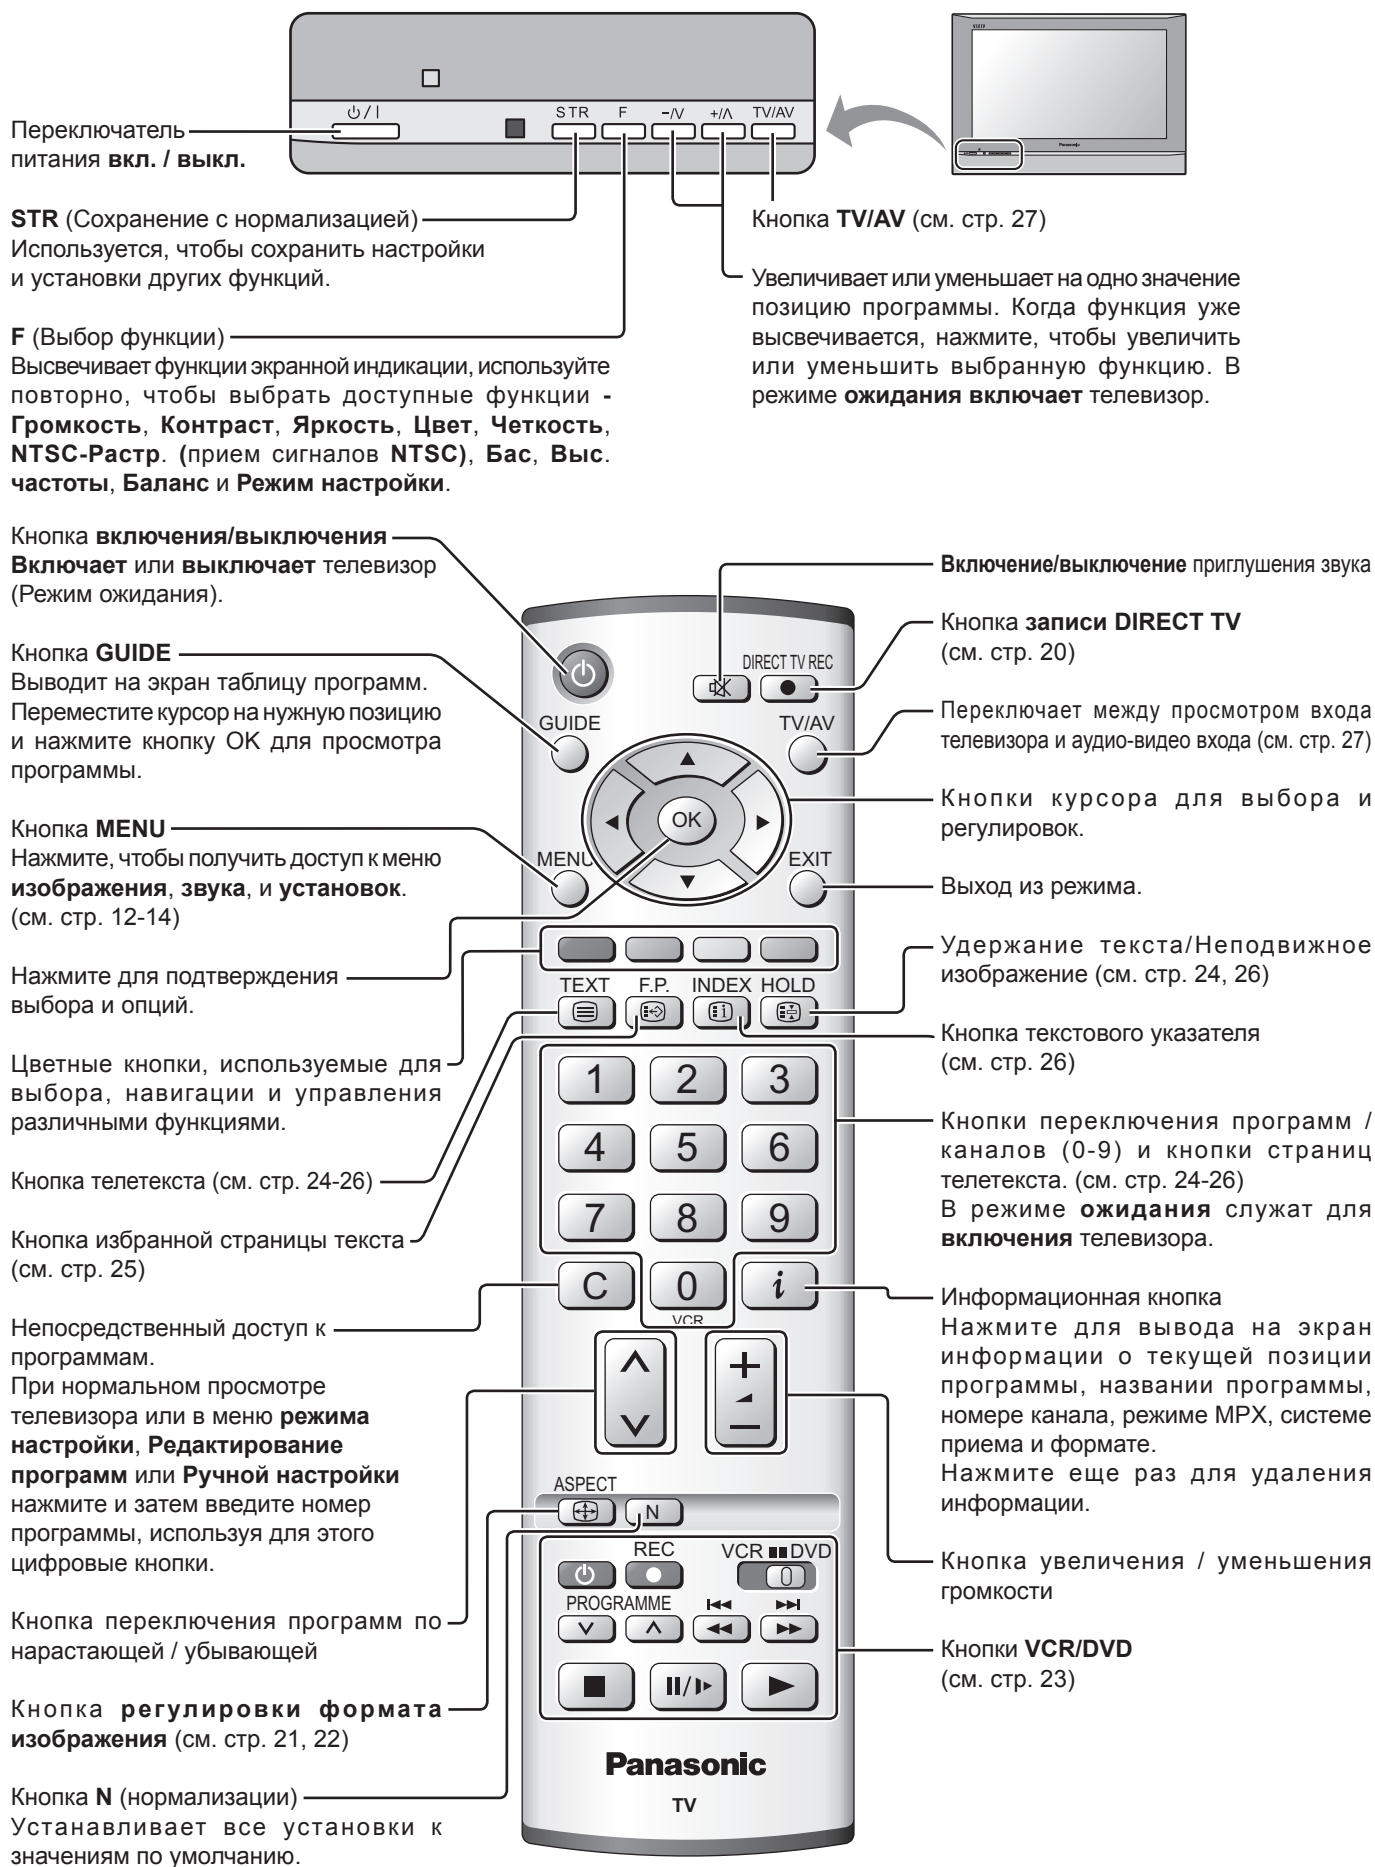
STR F −/V +/Λ TV/AV

Переключатель питания **вкл. / выкл.**

**STR** (Сохранение с нормализацией) Используется, чтобы сохранить настройки и установки других функций.

**F** (Выбор функции) Высвечивает функции экранной индикации, используйте повторно, чтобы выбрать доступные функции - **Громкость**, **Контраст**, **Яркость**, **Цвет**, **Четкость**, **NTSC-Растр**. (прием сигналов **NTSC**), **Бас**, **Выс**. **частоты**, **Баланс** и **Режим настройки**.

Кнопка **TV/AV** (см. стр. 27)

Увеличивает или уменьшает на одно значение позицию программы. Когда функция уже высвечивается, нажмите, чтобы увеличить или уменьшить выбранную функцию. В режиме **ожидания включает** телевизор.

Кнопка **включения/выключения** **Включает** или **выключает** телевизор (Режим ожидания).

Кнопка **GUIDE** Выводит на экран таблицу программ. Переместите курсор на нужную позицию и нажмите кнопку OK для просмотра программы.

Кнопка **MENU** Нажмите, чтобы получить доступ к меню **изображения**, **звука**, и **установок**. (см. стр. 12-14)

Нажмите для подтверждения выбора и опций.

Цветные кнопки, используемые для выбора, навигации и управления различными функциями.

Кнопка телетекста (см. стр. 24-26)

Кнопка избранной страницы текста (см. стр. 25)

Непосредственный доступ к программам. При нормальном просмотре телевизора или в меню **режима настройки**, **Редактирование программ** или **Ручной настройки** нажмите и затем введите номер программы, используя для этого цифровые кнопки.

Кнопка переключения программ по нарастающей / убывающей

Кнопка **регулировки формата изображения** (см. стр. 21, 22)

Кнопка **N** (нормализации) Устанавливает все установки к значениям по умолчанию.

DIRECT TV REC
GUIDE
TV/AV
OK
MENU
EXIT
TEXT F.P. INDEX HOLD
1 2 3
4 5 6
7 8 9
C 0 $i$
VCR
ASPECT
N
REC
VCR DVD
PROGRAMME
Panasonic
TV

**Включение/выключение** приглушения звука

Кнопка **записи DIRECT TV** (см. стр. 20)

Переключает между просмотром входа телевизора и аудио-видео входа (см. стр. 27)

Кнопки курсора для выбора и регулировок.

Выход из режима.

Удержание текста/Неподвижное изображение (см. стр. 24, 26)

Кнопка текстового указателя (см. стр. 26)

Кнопки переключения программ / каналов (0-9) и кнопки страниц телетекста. (см. стр. 24-26) В режиме **ожидания** служат для **включения** телевизора.

Информационная кнопка Нажмите для вывода на экран информации о текущей позиции программы, названии программы, номере канала, режиме MPX, системе приема и формате. Нажмите еще раз для удаления информации.

Кнопка увеличения / уменьшения громкости

Кнопки **VCR/DVD** (см. стр. 23)